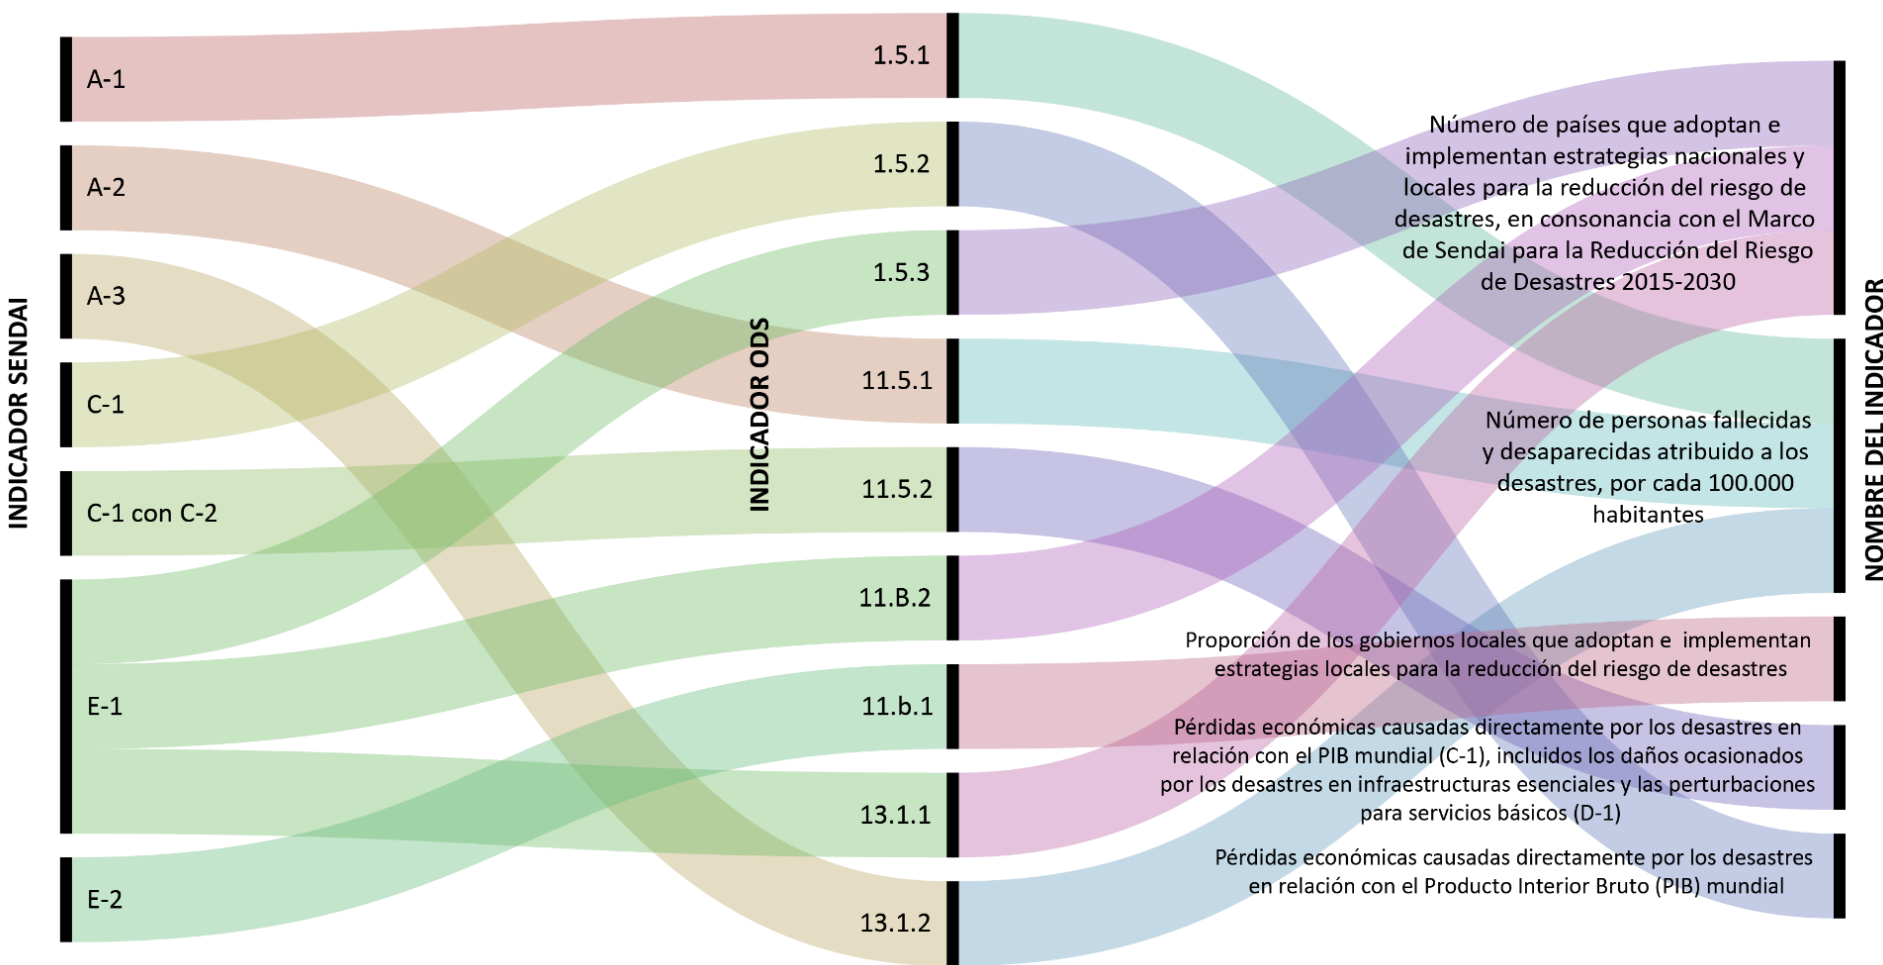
INDICADOR SENDAI

A-1

A-2

A-3

C-1

C-1 con C-2

E-1

E-2

INDICADOR ODS

1.5.1

1.5.2

1.5.3

11.5.1

11.5.2

11.B.2

11.b.1

13.1.1

13.1.2

NOMBRE DEL INDICADOR

Número de países que adoptan e implementan estrategias nacionales y locales para la reducción del riesgo de desastres, en consonancia con el Marco de Sendai para la Reducción del Riesgo de Desastres 2015-2030

Número de personas fallecidas y desaparecidas atribuido a los desastres, por cada 100.000 habitantes

Proporción de los gobiernos locales que adoptan e implementan estrategias locales para la reducción del riesgo de desastres

Pérdidas económicas causadas directamente por los desastres en relación con el PIB mundial (C-1), incluidos los daños ocasionados por los desastres en infraestructuras esenciales y las perturbaciones para servicios básicos (D-1)

Pérdidas económicas causadas directamente por los desastres en relación con el Producto Interior Bruto (PIB) mundial